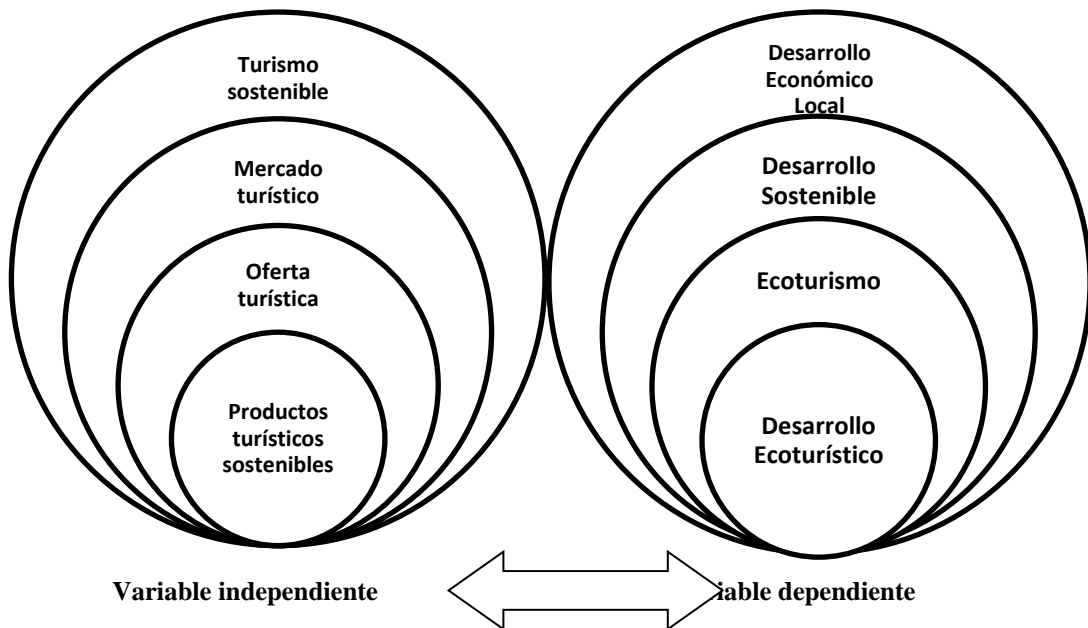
Turismo sostenible

Mercado turístico

Oferta turística

Productos turísticos sostenibles

Desarrollo Económico Local

Desarrollo Sostenible

Ecoturismo

Desarrollo Ecoturístico

Variable independiente

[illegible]iable dependiente